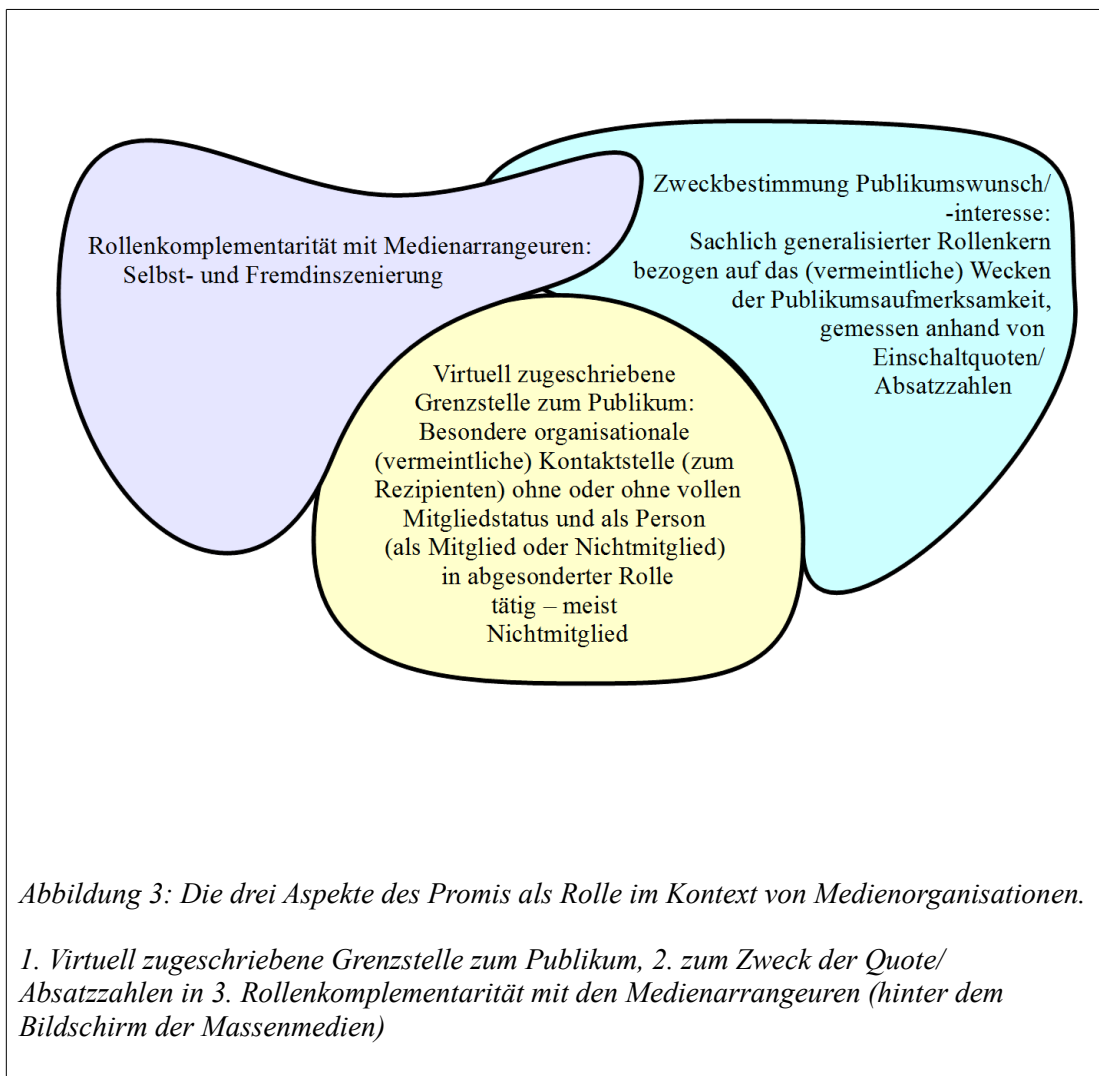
Rollenkomplementarität mit Medienarrangeuren: Selbst- und Fremdinszenierung

Zweckbestimmung Publikumswunsch/ -interesse: Sachlich generalisierter Rollenkern bezogen auf das (vermeintliche) Wecken der Publikumsaufmerksamkeit, gemessen anhand von Einschaltquoten/ Absatzzahlen

Virtuell zugeschriebene Grenzstelle zum Publikum: Besondere organisationale (vermeintliche) Kontaktstelle (zum Rezipienten) ohne oder ohne vollen Mitgliedstatus und als Person (als Mitglied oder Nichtmitglied) in abgesonderter Rolle tätig – meist Nichtmitglied

Abbildung 3: Die drei Aspekte des Promis als Rolle im Kontext von Medienorganisationen.

1. Virtuell zugeschriebene Grenzstelle zum Publikum, 2. zum Zweck der Quote/ Absatzzahlen in 3. Rollenkomplementarität mit den Medienarrangeuren (hinter dem Bildschirm der Massenmedien)